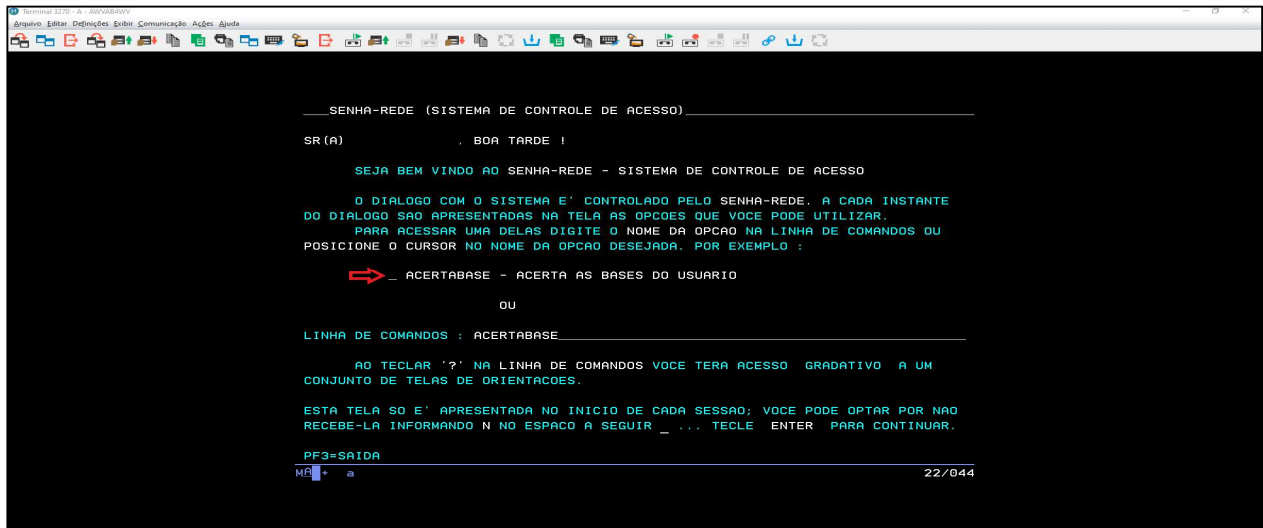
Terminal 3270 - A - AWVAB4WV

Arquivo Editar Definições Exibir Comunicação Ações Ajuda

___SENHA-REDE (SISTEMA DE CONTROLE DE ACESSO)___

SR(A) . BOA TARDE !

SEJA BEM VINDO AO SENHA-REDE - SISTEMA DE CONTROLE DE ACESSO

O DIALOGO COM O SISTEMA E' CONTROLADO PELO SENHA-REDE. A CADA INSTANTE DO DIALOGO SAO APRESENTADAS NA TELA AS OPCOES QUE VOCE PODE UTILIZAR.
PARA ACESSAR UMA DELAS DIGITE O NOME DA OPCAO NA LINHA DE COMANDOS OU POSICIONE O CURSOR NO NOME DA OPCAO DESEJADA. POR EXEMPLO :

_ ACERTABASE - ACERTA AS BASES DO USUARIO

OU

LINHA DE COMANDOS : ACERTABASE___

AO TECLAR '?' NA LINHA DE COMANDOS VOCE TERA ACESSO GRADATIVO A UM CONJUNTO DE TELAS DE ORIENTACOES.

ESTA TELA SO E' APRESENTADA NO INICIO DE CADA SESSAO; VOCE PODE OPTAR POR NAO RECEBE-LA INFORMANDO N NO ESPACO A SEGUIR _ ... TECLE ENTER PARA CONTINUAR.

PF3=SAIDA

MA + a 22/044